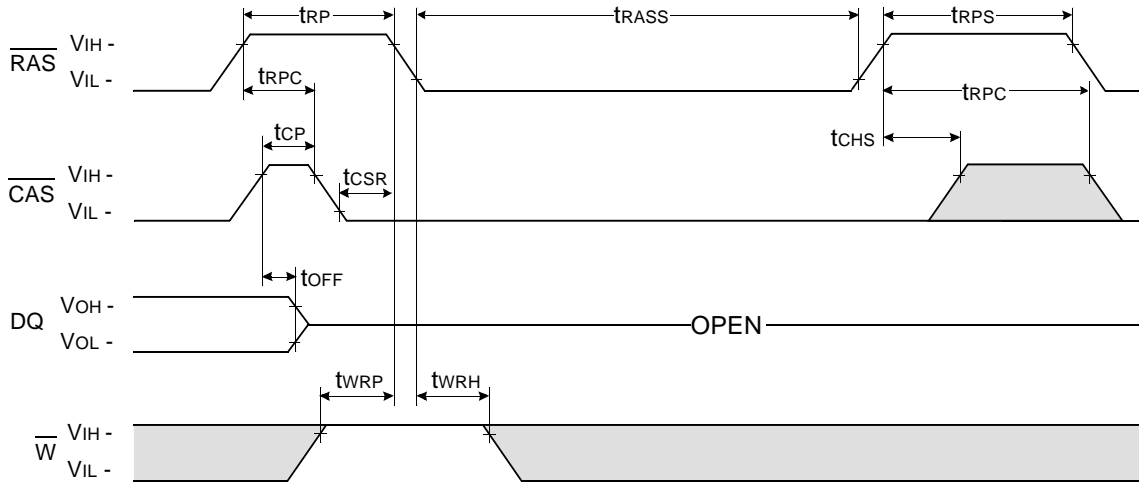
$\overline{RAS}$ $V_{IH}$ - $V_{IL}$ -

$t_{RP}$ $t_{RASS}$ $t_{RPS}$

$t_{RPC}$ $t_{RPC}$

$t_{CP}$ $t_{CHS}$

$\overline{CAS}$ $V_{IH}$ - $V_{IL}$ -

$t_{CSR}$

$t_{OFF}$

DQ $V_{OH}$ - $V_{OL}$ -

OPEN

$t_{WRP}$ $t_{WRH}$

$\overline{W}$ $V_{IH}$ - $V_{IL}$ -